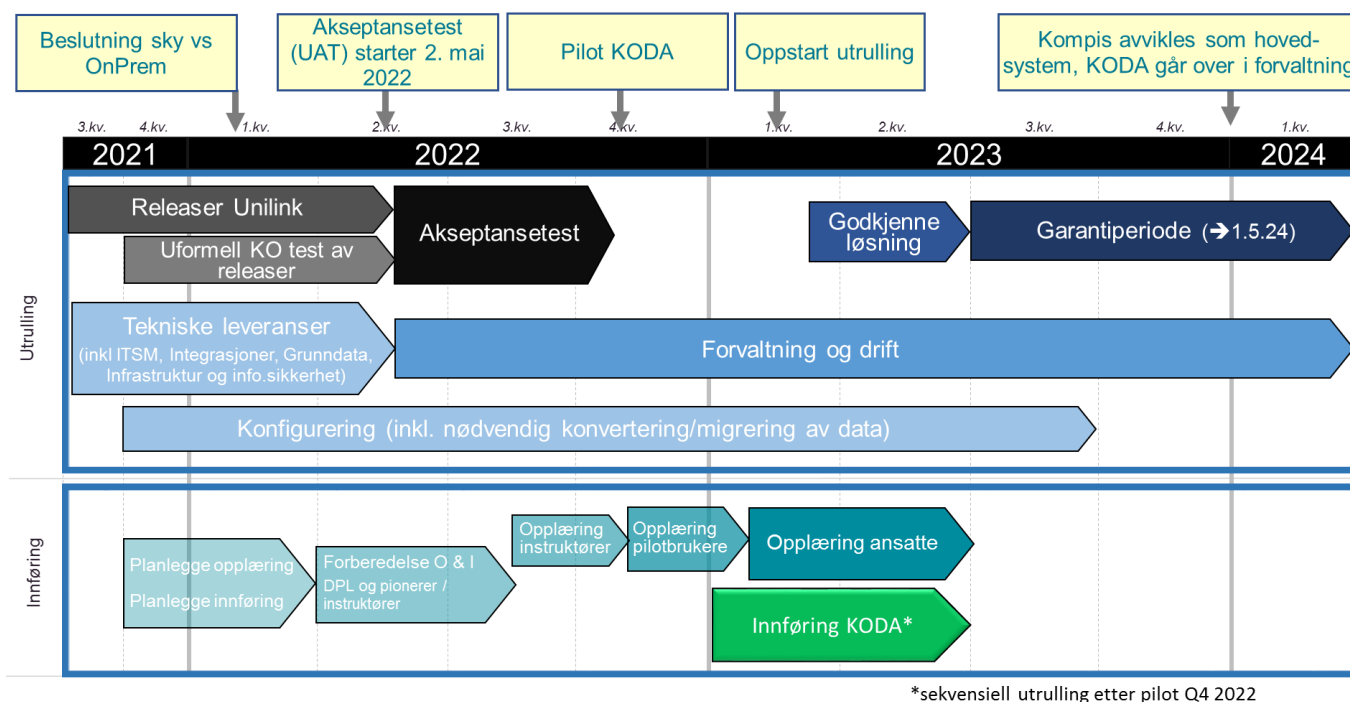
Beslutning sky vs OnPrem

Akseptansetest (UAT) starter 2. mai 2022

Pilot KODA

Oppstart utrulling

Kompis avvikles som hovedsystem, KODA går over i forvaltning

3.kv. 4.kv. 1.kv. 2.kv. 3.kv. 4.kv. 1.kv. 2.kv. 3.kv. 4.kv. 1.kv.

2021 2022 2023 2024

Utrulling

Releaser Unilink

Uformell KO test av releaser

Akseptansetest

Godkjenne løsning

Garantiperiode (➔1.5.24)

Tekniske leveranser (inkl ITSM, Integrasjoner, Grunndata, Infrastruktur og info.sikkerhet)

Forvaltning og drift

Konfigurering (inkl. nødvendig konvertering/migrering av data)

Innføring

Planlegge opplæring

Planlegge innføring

Forberedelse O & I

DPL og pionerer / instruktører

Opplæring instruktører

Opplæring pilotbrukere

Opplæring ansatte

Innføring KODA*

*sekvensiell utrulling etter pilot Q4 2022